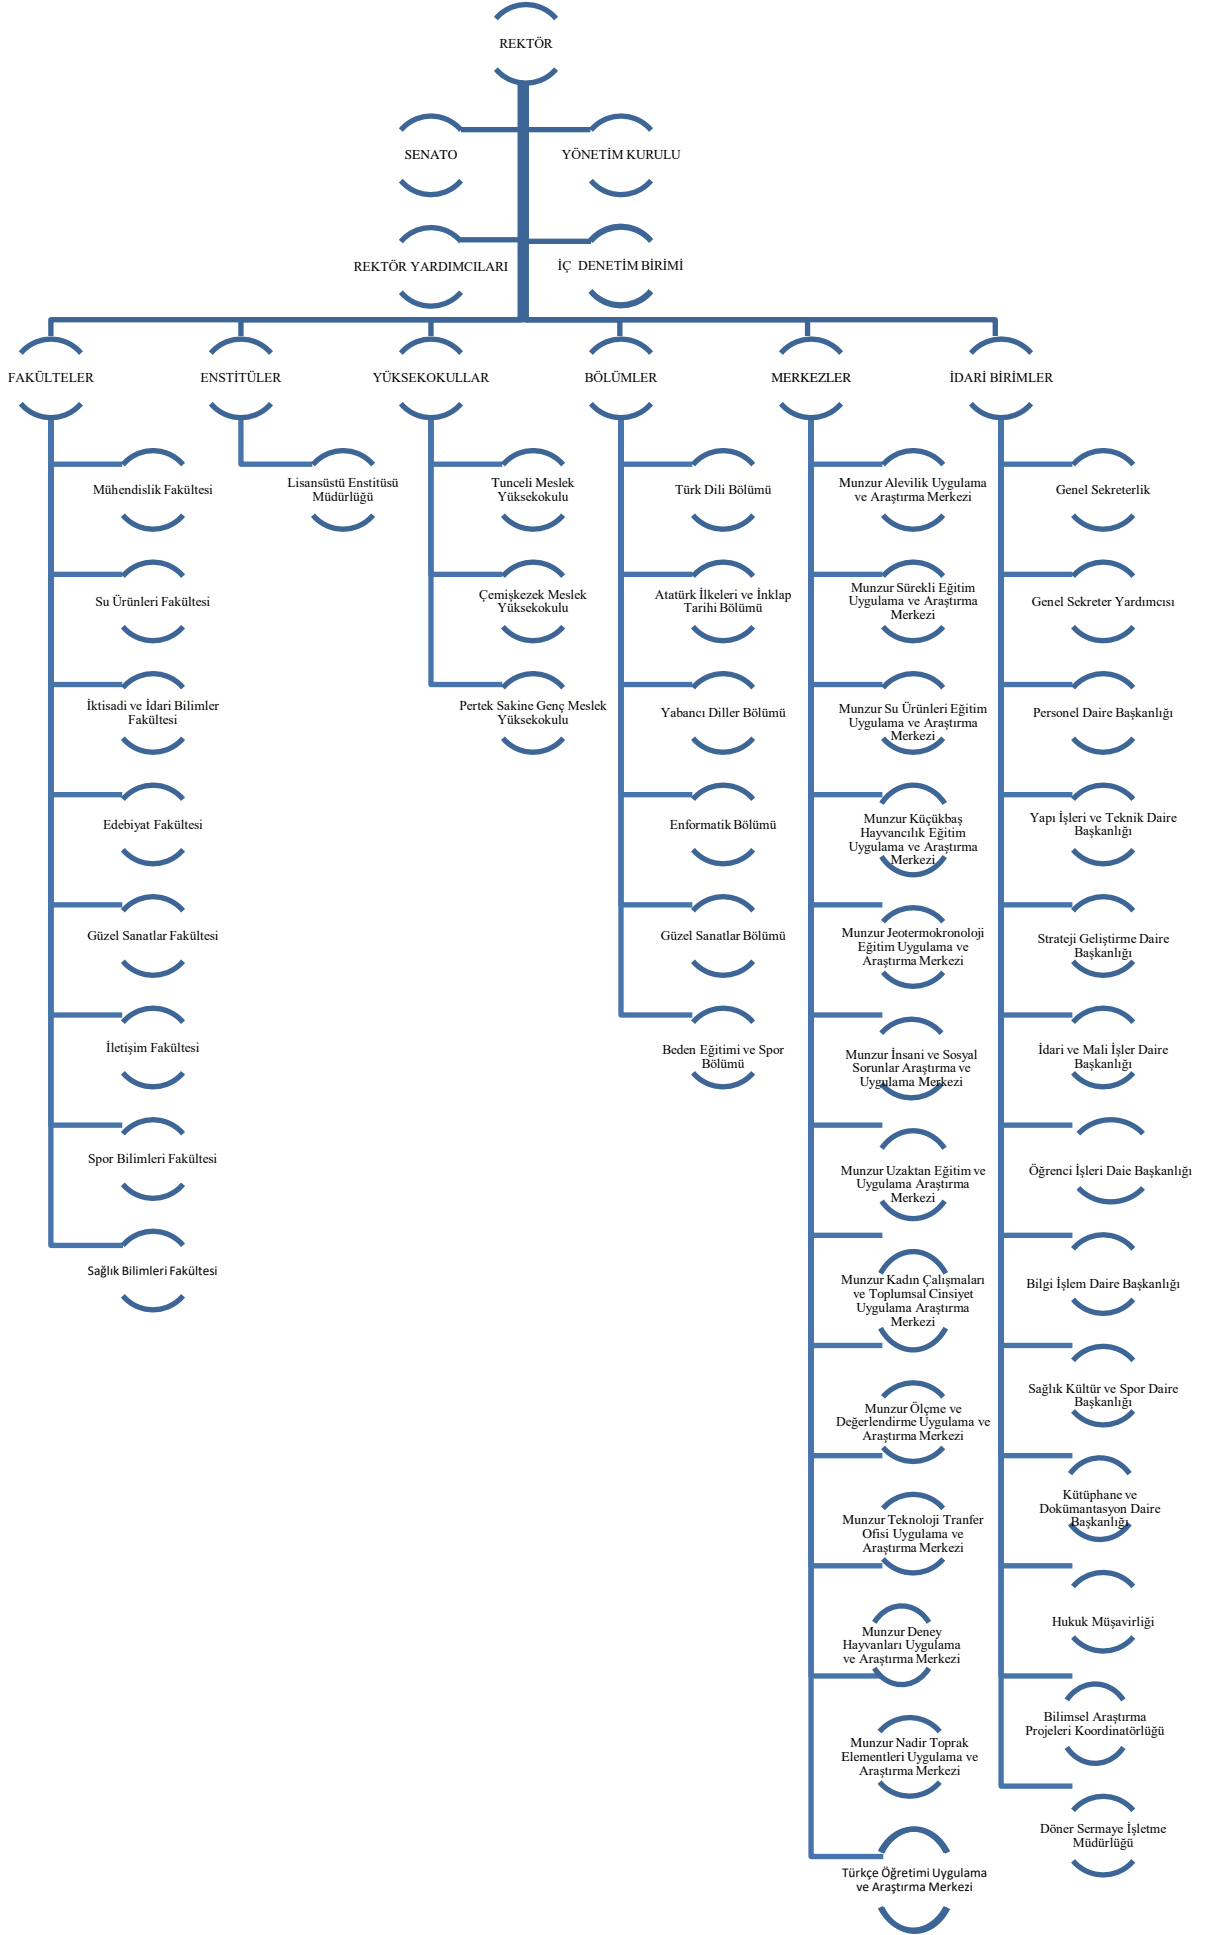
REKTÖR

SENATO

YÖNETİM KURULU

REKTÖR YARDIMCILARI

İÇ DENETİM BİRİMİ

FAKÜLTELER

Mühendislik Fakültesi

Su Ürünleri Fakültesi

İktisadi ve İdari Bilimler Fakültesi

Edebiyat Fakültesi

Güzel Sanatlar Fakültesi

İletişim Fakültesi

Spor Bilimleri Fakültesi

Sağlık Bilimleri Fakültesi

ENSTİTÜLER

Lisansüstü Enstitüsü Müdürlüğü

YÜKSEKOKULLAR

Tunceli Meslek Yüksekokulu

Çemişkezek Meslek Yüksekokulu

Pertek Sakine Genç Meslek Yüksekokulu

BÖLÜMLER

Türk Dili Bölümü

Atatürk İlkeleri ve İnklap Tarihi Bölümü

Yabancı Diller Bölümü

Enformatik Bölümü

Güzel Sanatlar Bölümü

Beden Eğitimi ve Spor Bölümü

MERKEZLER

Munzur Alevilik Uygulama ve Araştırma Merkezi

Munzur Sürekli Eğitim Uygulama ve Araştırma Merkezi

Munzur Su Ürünleri Eğitim Uygulama ve Araştırma Merkezi

Munzur Küçükbaş Hayvancılık Eğitim Uygulama ve Araştırma Merkezi

Munzur Jeotermokronoloji Eğitim Uygulama ve Araştırma Merkezi

Munzur İnsani ve Sosyal Sorunlar Araştırma ve Uygulama Merkezi

Munzur Uzaktan Eğitim ve Uygulama Araştırma Merkezi

Munzur Kadın Çalışmaları ve Toplumsal Cinsiyet Uygulama Araştırma Merkezi

Munzur Ölçme ve Değerlendirme Uygulama ve Araştırma Merkezi

Munzur Teknoloji Tranfer Ofisi Uygulama ve Araştırma Merkezi

Munzur Deney Hayvanları Uygulama ve Araştırma Merkezi

Munzur Nadir Toprak Elementleri Uygulama ve Araştırma Merkezi

Türkçe Öğretimi Uygulama ve Araştırma Merkezi

İDARİ BİRİMLER

Genel Sekreterlik

Genel Sekreter Yardımcısı

Personel Daire Başkanlığı

Yapı İşleri ve Teknik Daire Başkanlığı

Strateji Geliştirme Daire Başkanlığı

İdari ve Mali İşler Daire Başkanlığı

Öğrenci İşleri Daie Başkanlığı

Bilgi İşlem Daire Başkanlığı

Sağlık Kültür ve Spor Daire Başkanlığı

Kütüphane ve Dokümantasyon Daire Başkanlığı

Hukuk Müşavirliği

Bilimsel Araştırma Projeleri Koordinatörlüğü

Döner Sermaye İşletme Müdürlüğü